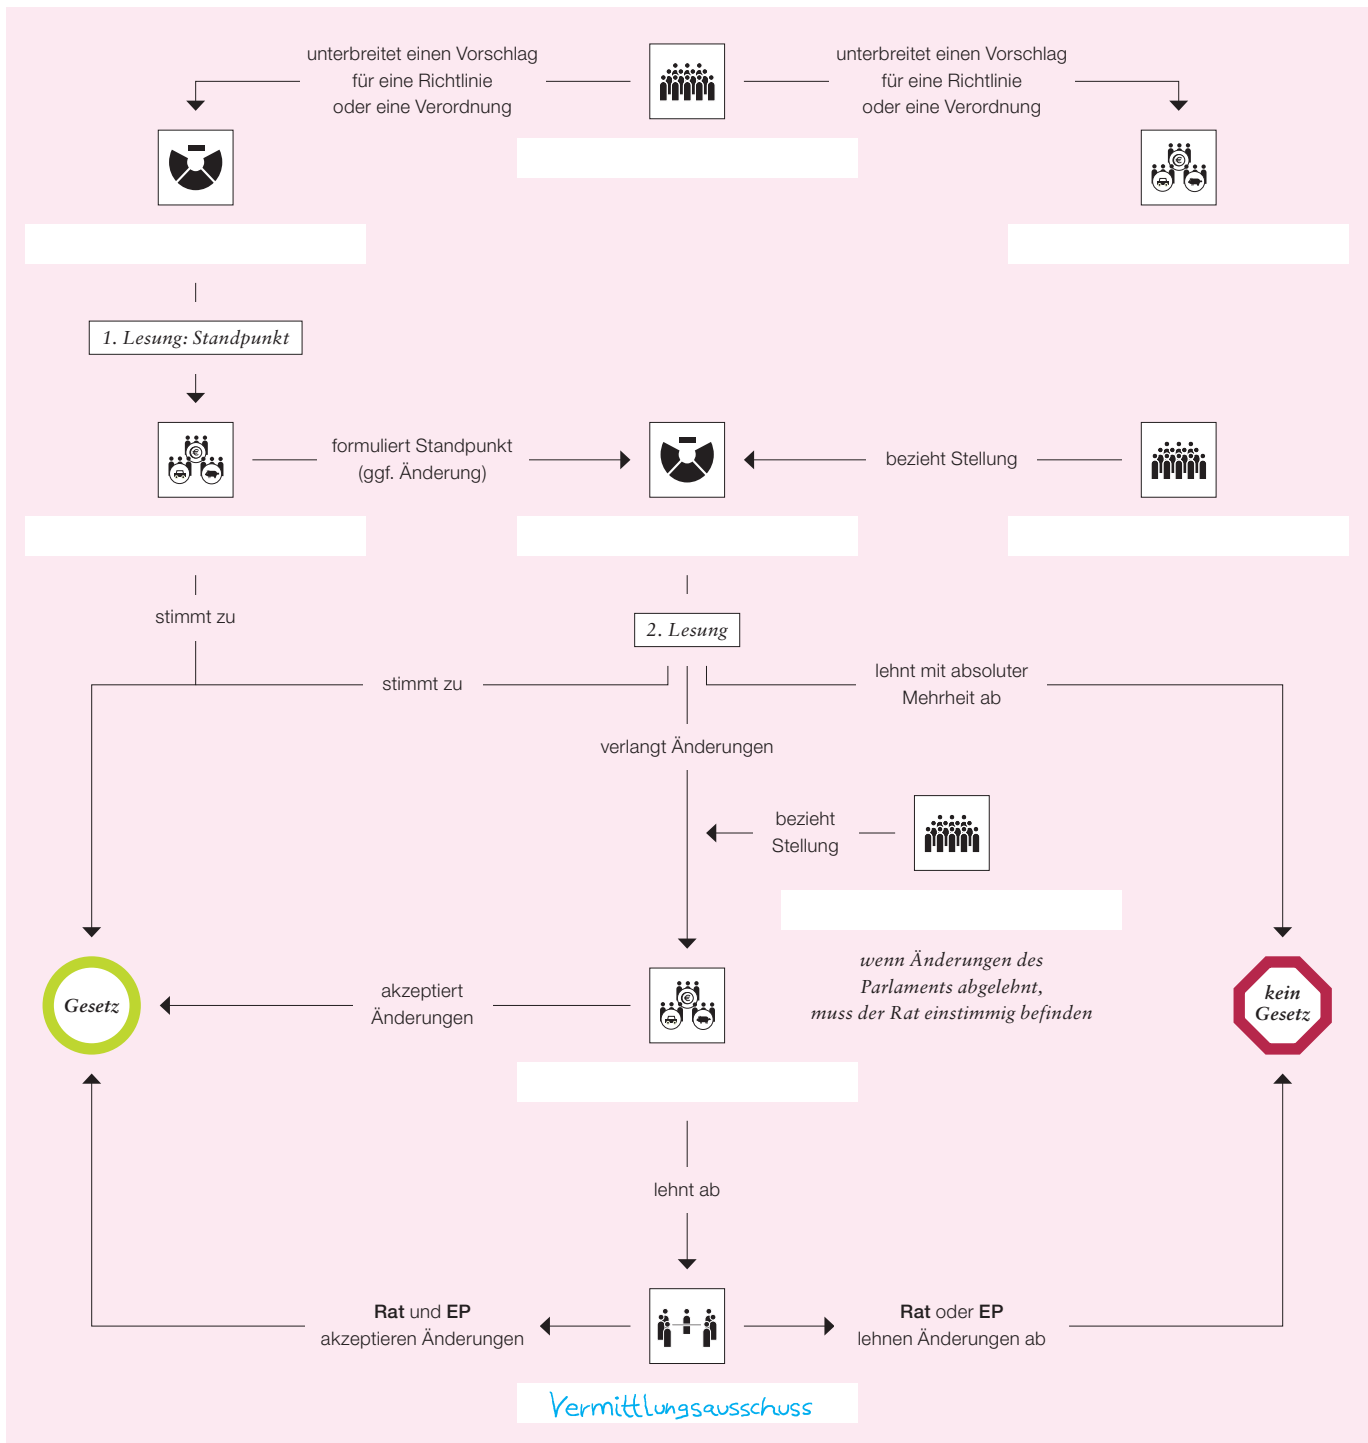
unterbreitet einen Vorschlag für eine Richtlinie oder eine Verordnung

unterbreitet einen Vorschlag für eine Richtlinie oder eine Verordnung

1. Lesung: Standpunkt

formuliert Standpunkt (ggf. Änderung)

bezieht Stellung

stimmt zu

2. Lesung

stimmt zu

lehnt mit absoluter Mehrheit ab

verlangt Änderungen

bezieht Stellung

wenn Änderungen des Parlaments abgelehnt, muss der Rat einstimmig befinden

Gesetz

akzeptiert Änderungen

kein Gesetz

lehnt ab

**Rat** und **EP** akzeptieren Änderungen

**Rat** oder **EP** lehnen Änderungen ab

Vermittlungsausschuss